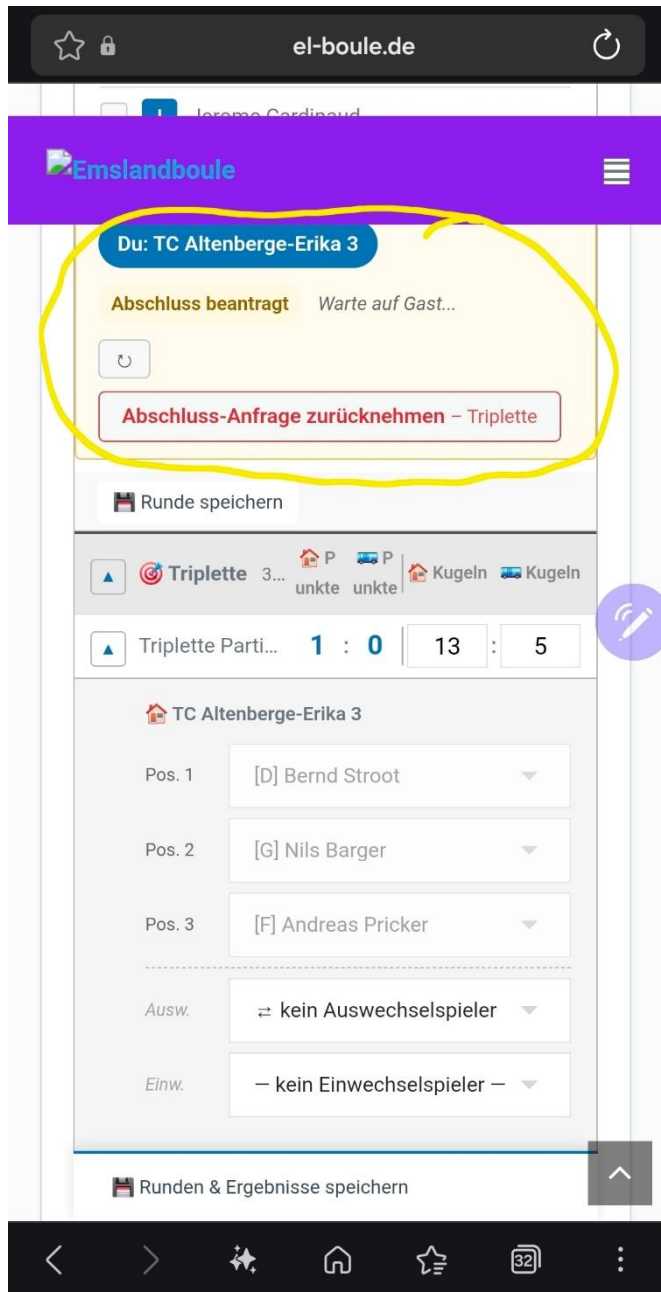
el-boule.de

Jerome Cardinaud

Emslandboule

Du: TC Altenberge-Erika 3

Abschluss beantragt Warte auf Gast...

↻

Abschluss-Anfrage zurücknehmen – Triplette

Runde speichern

Triplette 3... P unkte P unkte Kugeln Kugeln

Triplette Parti... 1 : 0 13 : 5

TC Altenberge-Erika 3

Pos. 1 [D] Bernd Stroot

Pos. 2 [G] Nils Barger

Pos. 3 [F] Andreas Pricker

Ausw. ⇄ kein Auswechselspieler

Einw. — kein Einwechselspieler —

Runden & Ergebnisse speichern

32